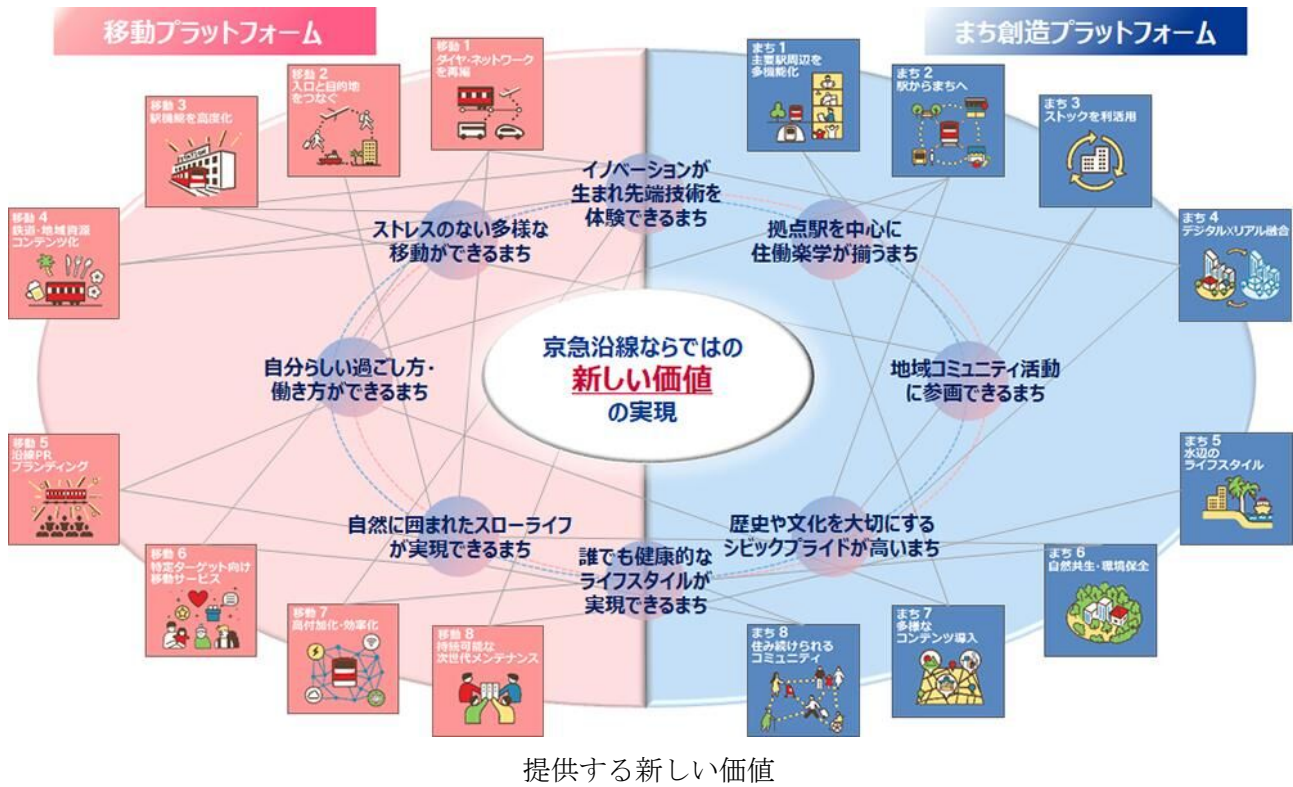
移動プラットフォーム

まち創造プラットフォーム

移動 1
ダイヤ・ネットワークを再編

移動 2
入口と目的地をつなぐ

移動 3
駅機能を高度化

移動 4
鉄道・地域資源コンテンツ化

移動 5
沿線PRブランディング

移動 6
特定ターゲット向け移動サービス

移動 7
高付加化・効率化

移動 8
持続可能な次世代メンテナンス

まち 1
主要駅周辺を多機能化

まち 2
駅からまちへ

まち 3
ストックを利活用

まち 4
デジタル×リアル融合

まち 5
水辺のライフスタイル

まち 6
自然共生・環境保全

まち 7
多様なコンテンツ導入

まち 8
住み続けられるコミュニティ

イノベーションが生まれ先端技術を体験できるまち

ストレスのない多様な移動ができるまち

拠点駅を中心に住働楽学が揃うまち

自分らしい過ごし方・働き方ができるまち

京急沿線ならではの
新しい価値
の実現

地域コミュニティ活動に参画できるまち

自然に囲まれたスローライフが実現できるまち

歴史や文化を大切にするシビックプライドが高いまち

誰でも健康的なライフスタイルが実現できるまち

提供する新しい価値